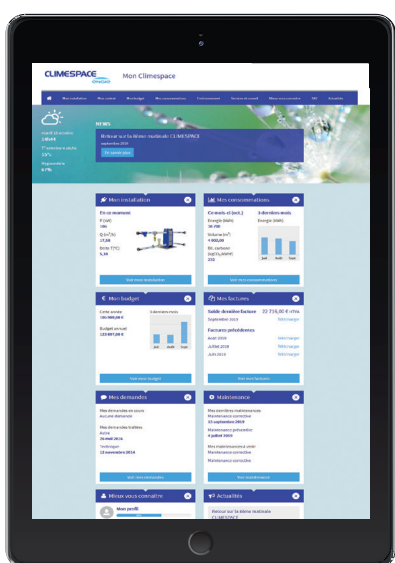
CLIMESPACE engie

Mon Climespace

Mon installation | Mon contrat | Mon budget | Mes consommations | Mes factures | Services et conseil | Mieux vous connaître | FAQ | Actualités

NEWS

Retour sur la 6ème matinale CLIMESPACE

septembre 2019

En savoir plus

Mon installation

En ce moment

P (kW)
190

Q (m³/h)
17,38

Delta T (°C)
5,34

Voir mon installation

Mes consommations

Ce mois-ci (est.) | 3 derniers mois

Énergie (MWh)
16 700

Volume (m³)
4 000,00

CO₂ carbone (kgCO₂/MWh)
226

Juin | Juillet | Août

Voir mes consommations

Mon budget

Cette année
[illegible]

Budget annuel
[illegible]

3 derniers mois

Juin | Juillet | Août

Voir mon budget

Mes factures

Solde dernière facture 22 716,00 € TTC

Septembre 2019 Télécharger

Factures précédentes

Août 2019 Télécharger

JUIN 2019 Télécharger

JUIN 2019 Télécharger

Voir mes factures

Mes demandes

Mes demandes en cours
Aucune demande

Mes demandes traitées
Accès
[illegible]

Technique
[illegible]

Voir mes demandes

Maintenance

Mes dernières maintenances
Maintenance corrective
17 septembre 2019

Maintenance préventive
4 juillet 2019

Mes maintenances à venir
Maintenance corrective

Maintenance corrective

Voir ma maintenance

Mieux vous connaître

Mon profil

Actualités

Retour sur la 6ème matinale CLIMESPACE